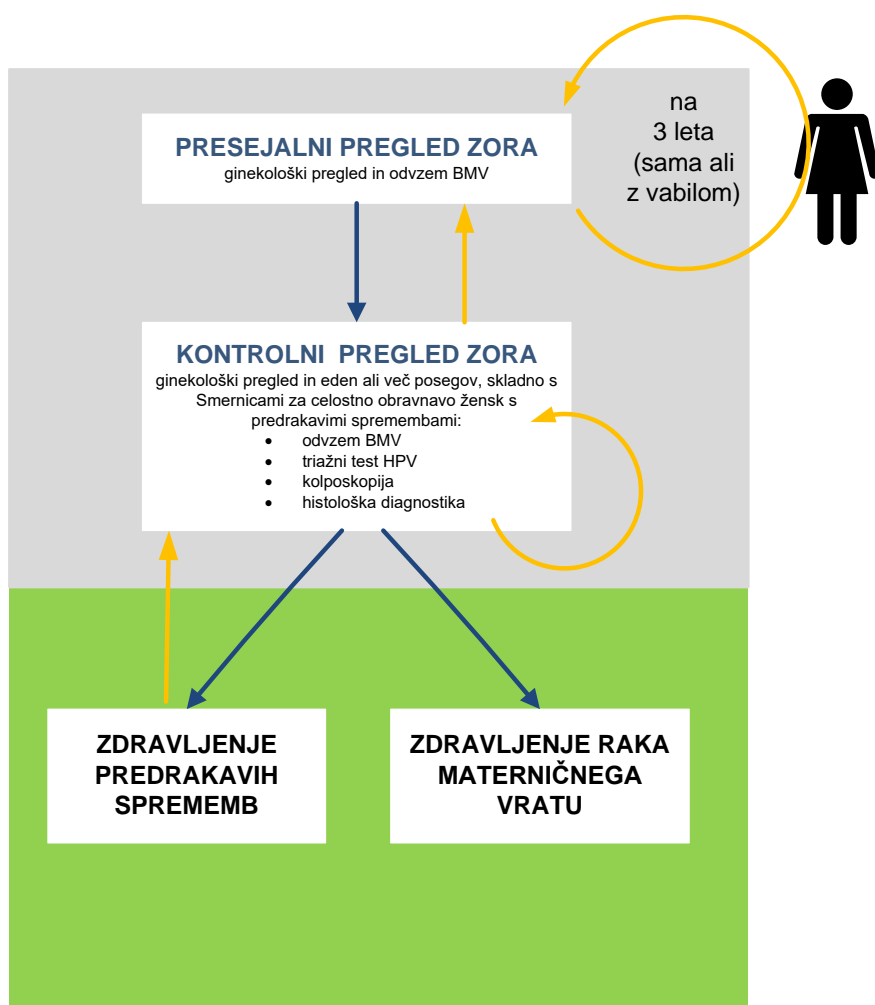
PRESEJALNI PREGLED ZORA
ginekološki pregled in odvzem BMV

na 3 leta (sama ali z vabilom)

KONTROLNI PREGLED ZORA
ginekološki pregled in eden ali več posegov, skladno s Smernicami za celostno obravnavo žensk s predrakavimi spremembami:
- odvzem BMV
- triažni test HPV
- kolposkopija
- histološka diagnostika

ZDRAVLJENJE PREDRAKAVIH SPREMEMB

ZDRAVLJENJE RAKA MATERNIČNEGA VRATU